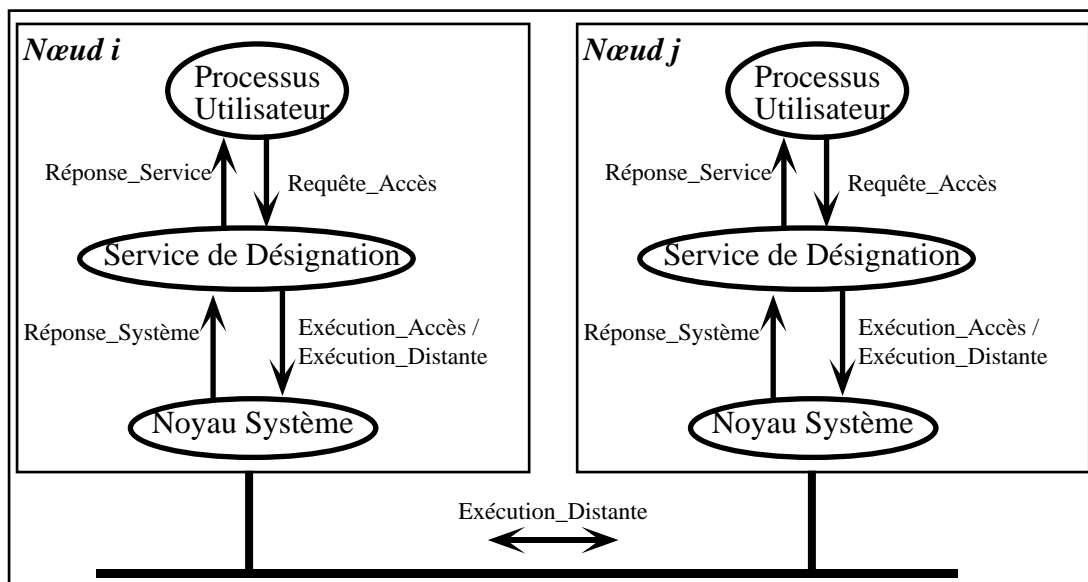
*Nœud i*

Processus Utilisateur

Réponse_Service

Requête_Accès

Service de Désignation

Réponse_Système

Exécution_Accès / Exécution_Distante

Noyau Système

*Nœud j*

Processus Utilisateur

Réponse_Service

Requête_Accès

Service de Désignation

Réponse_Système

Exécution_Accès / Exécution_Distante

Noyau Système

Exécution_Distante